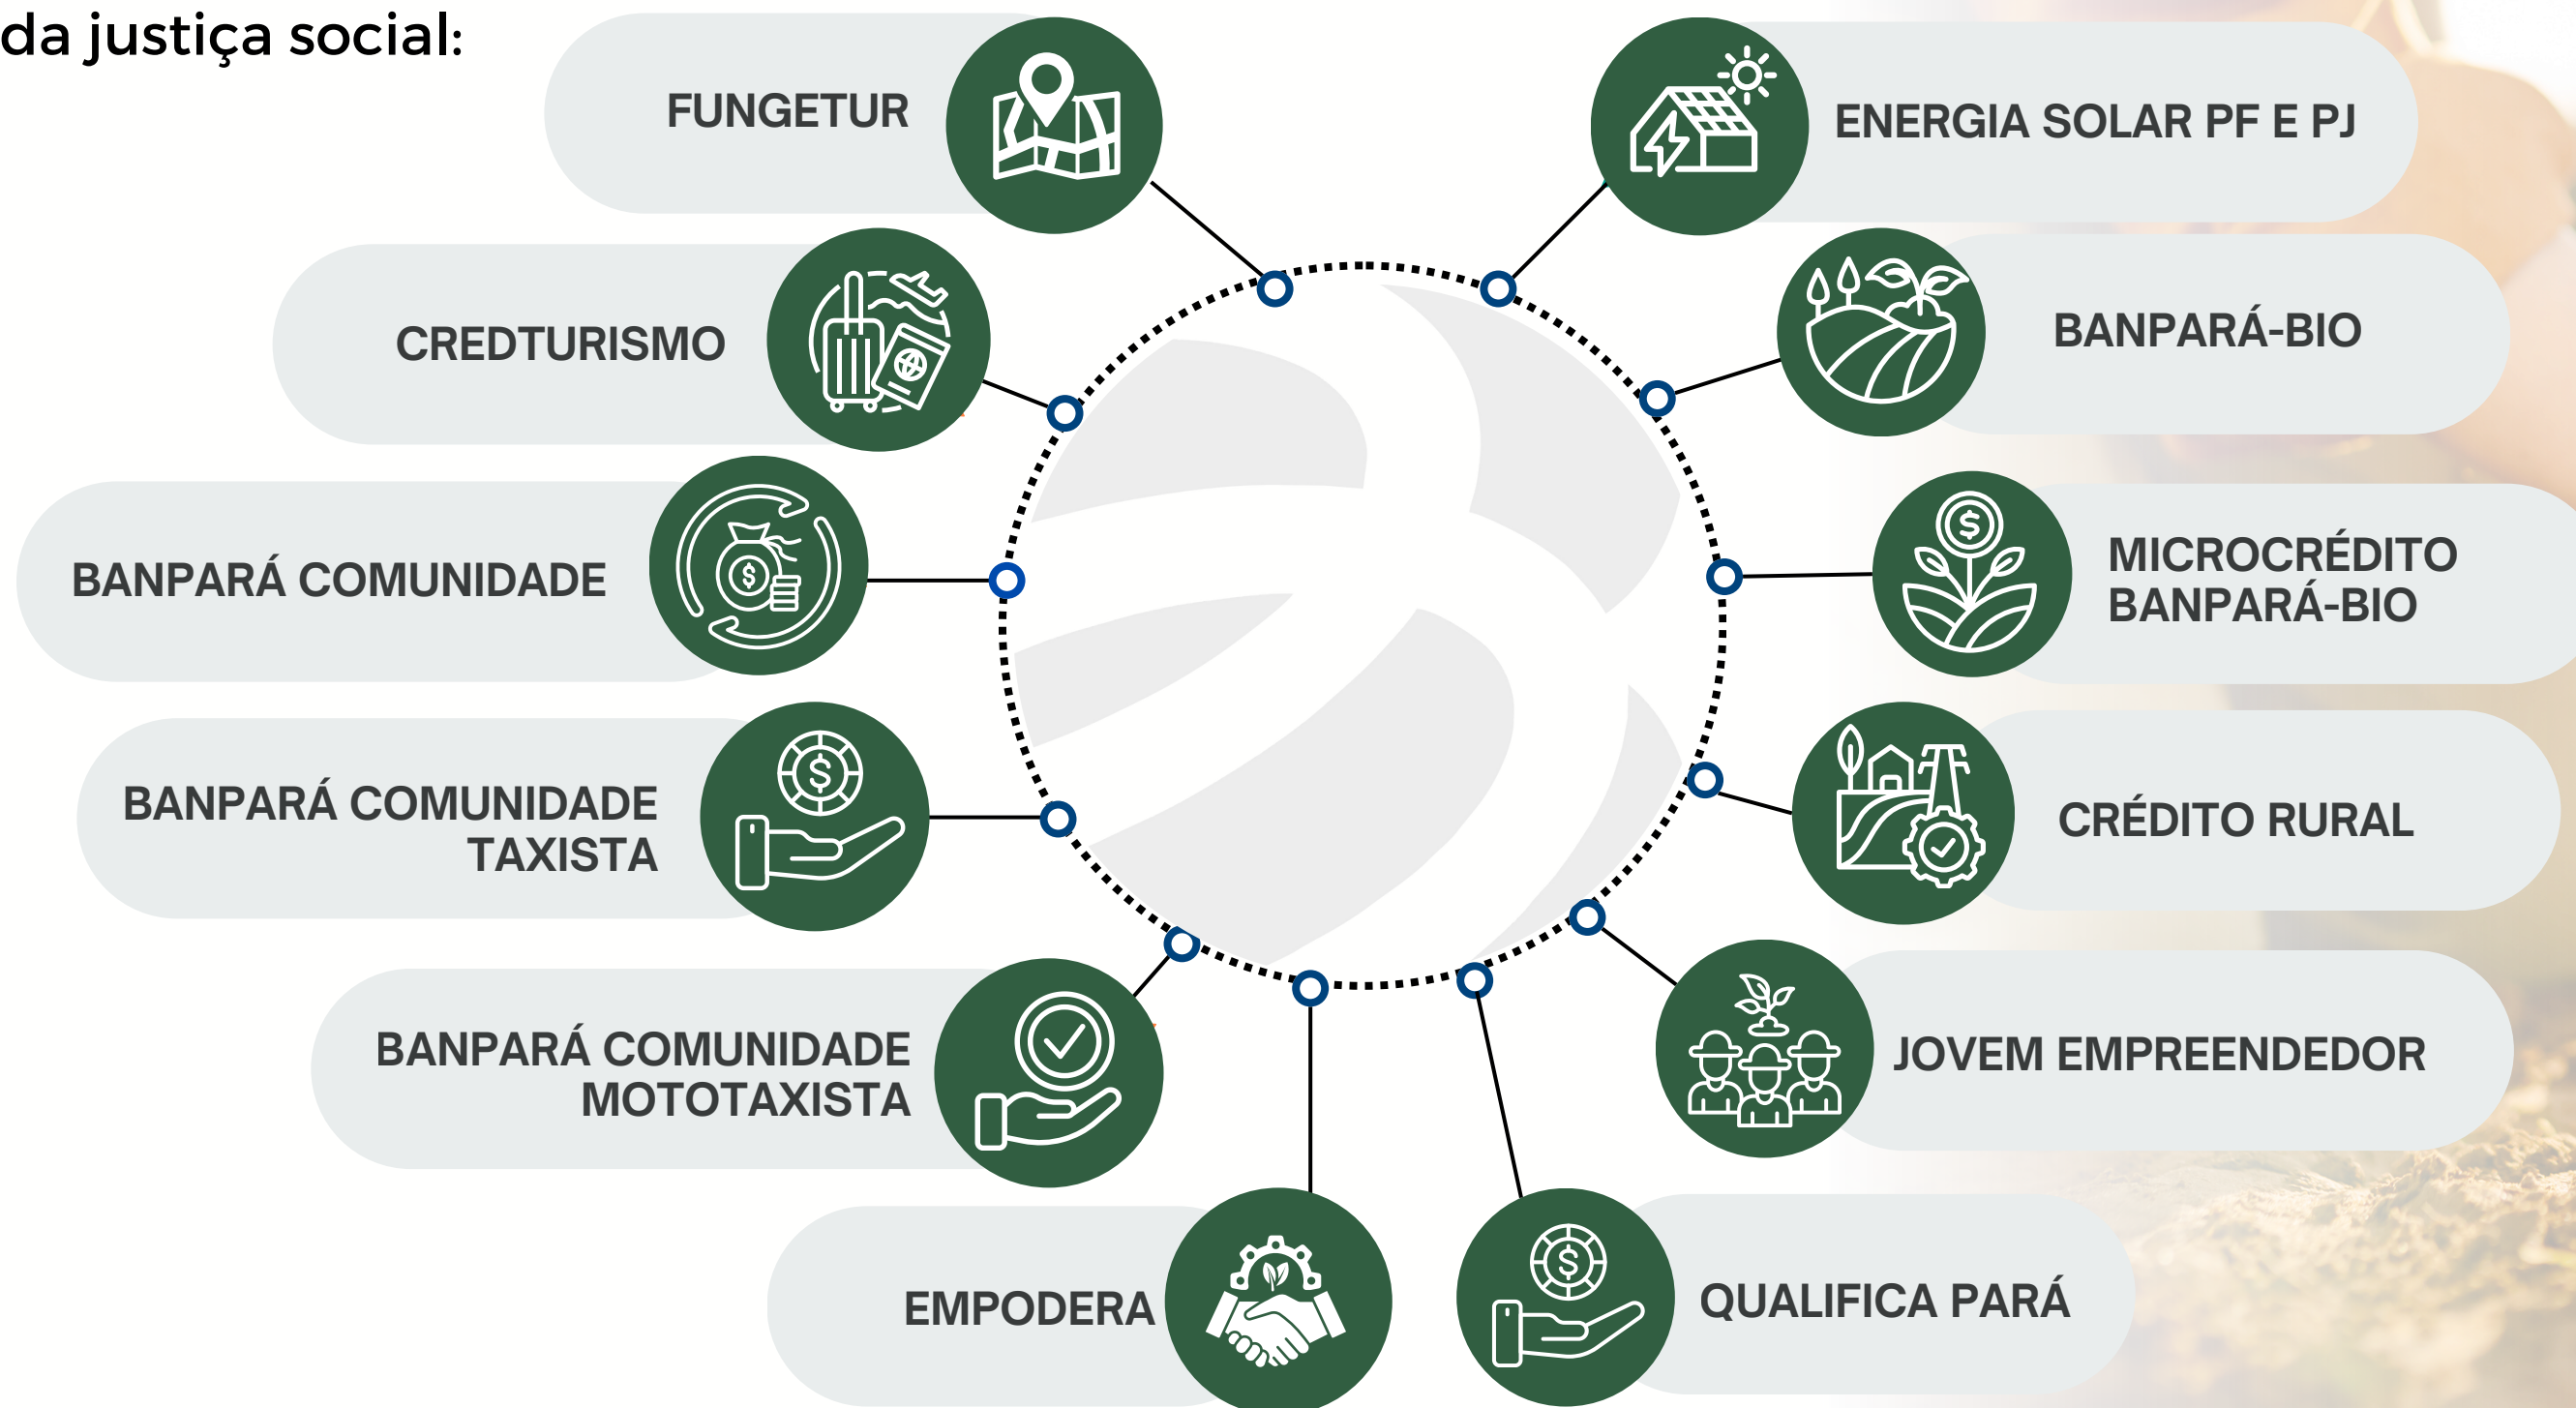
da justiça social:

FUNGETUR

ENERGIA SOLAR PF E PJ

CREDTURISMO

BANPARÁ-BIO

BANPARÁ COMUNIDADE

MICROCRÉDITO BANPARÁ-BIO

BANPARÁ COMUNIDADE TAXISTA

CRÉDITO RURAL

BANPARÁ COMUNIDADE MOTOTAXISTA

JOVEM EMPREENDEDOR

EMPODERA

QUALIFICA PARÁ